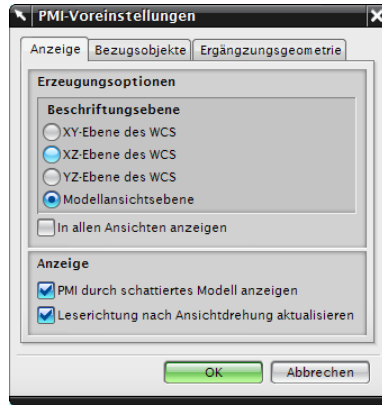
PMI-Voreinstellungen

Anzeige | Bezugsobjekte | Ergänzungsgeometrie

Erzeugungsoptionen

Beschriftungsebene

XY-Ebene des WCS

XZ-Ebene des WCS

YZ-Ebene des WCS

Modellansichtsebene

In allen Ansichten anzeigen

Anzeige

PMI durch schattiertes Modell anzeigen

Leserichtung nach Ansichtdrehung aktualisieren

OK

Abbrechen